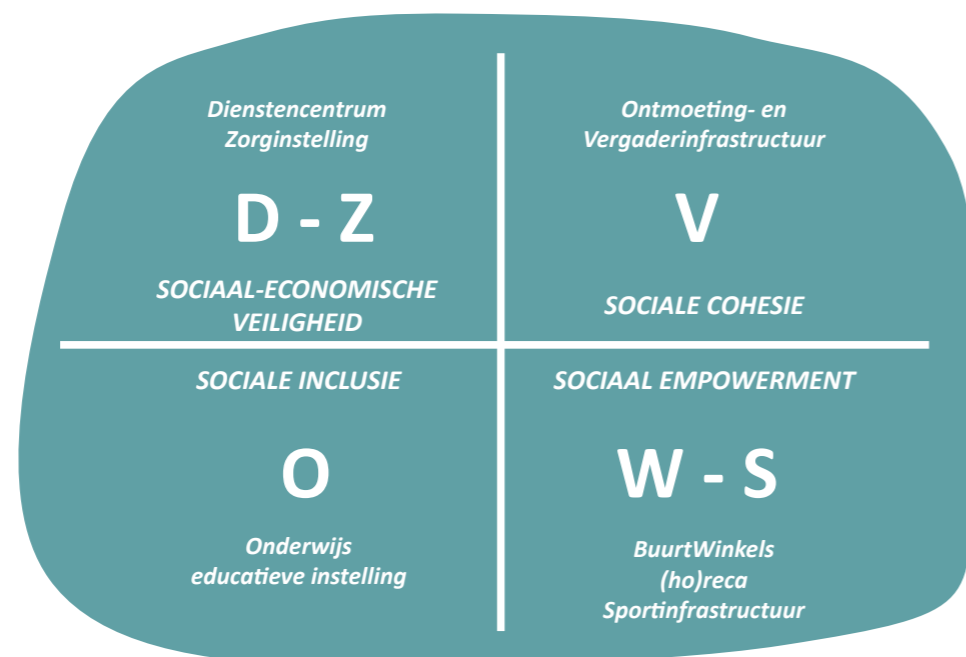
Dienstencentrum
Zorginstelling

D - Z

SOCIAAL-ECONOMISCHE VEILIGHEID

Ontmoeting- en
Vergaderinfrastructuur

V

SOCIALE COHESIE

SOCIALE INCLUSIE

O

Onderwijs
educatieve instelling

SOCIAAL EMPOWERMENT

W - S

BuurtWinkels
(ho)reca
Sportinfrastructuur